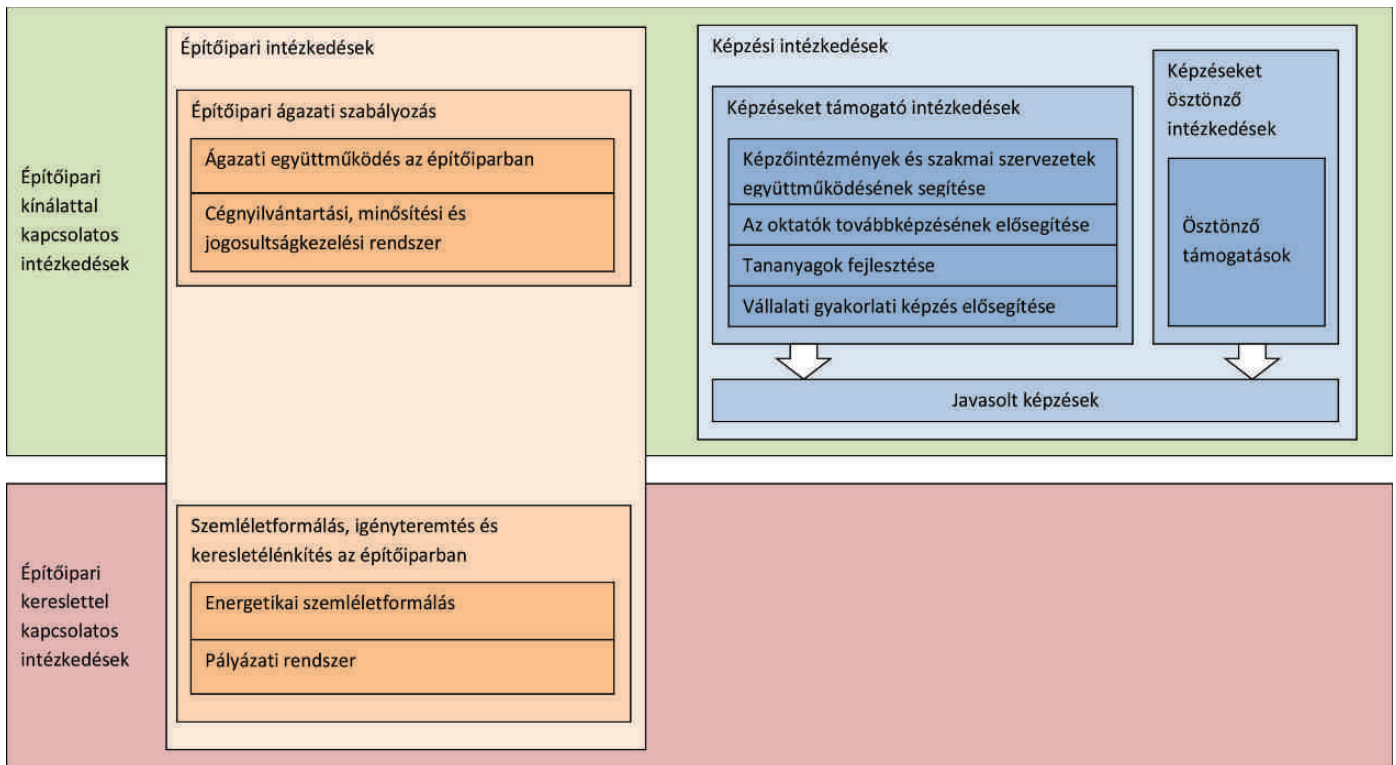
Építőipari kínálattal kapcsolatos intézkedések

Építőipari intézkedések

Építőipari ágazati szabályozás

Ágazati együttműködés az építőiparban

Cégnyilvántartási, minősítési és jogosultságkezelési rendszer

Képzési intézkedések

Képzéseket támogató intézkedések

Képzőintézmények és szakmai szervezetek együttműködésének segítése

Az oktatók továbbképzésének elősegítése

Tananyagok fejlesztése

Vállalati gyakorlati képzés elősegítése

Képzéseket ösztönző intézkedések

Ösztönző támogatások

Javasolt képzések

Építőipari kereslettel kapcsolatos intézkedések

Szemléletformálás, igényteremtés és keresletélénkítés az építőiparban

Energetikai szemléletformálás

Pályázati rendszer